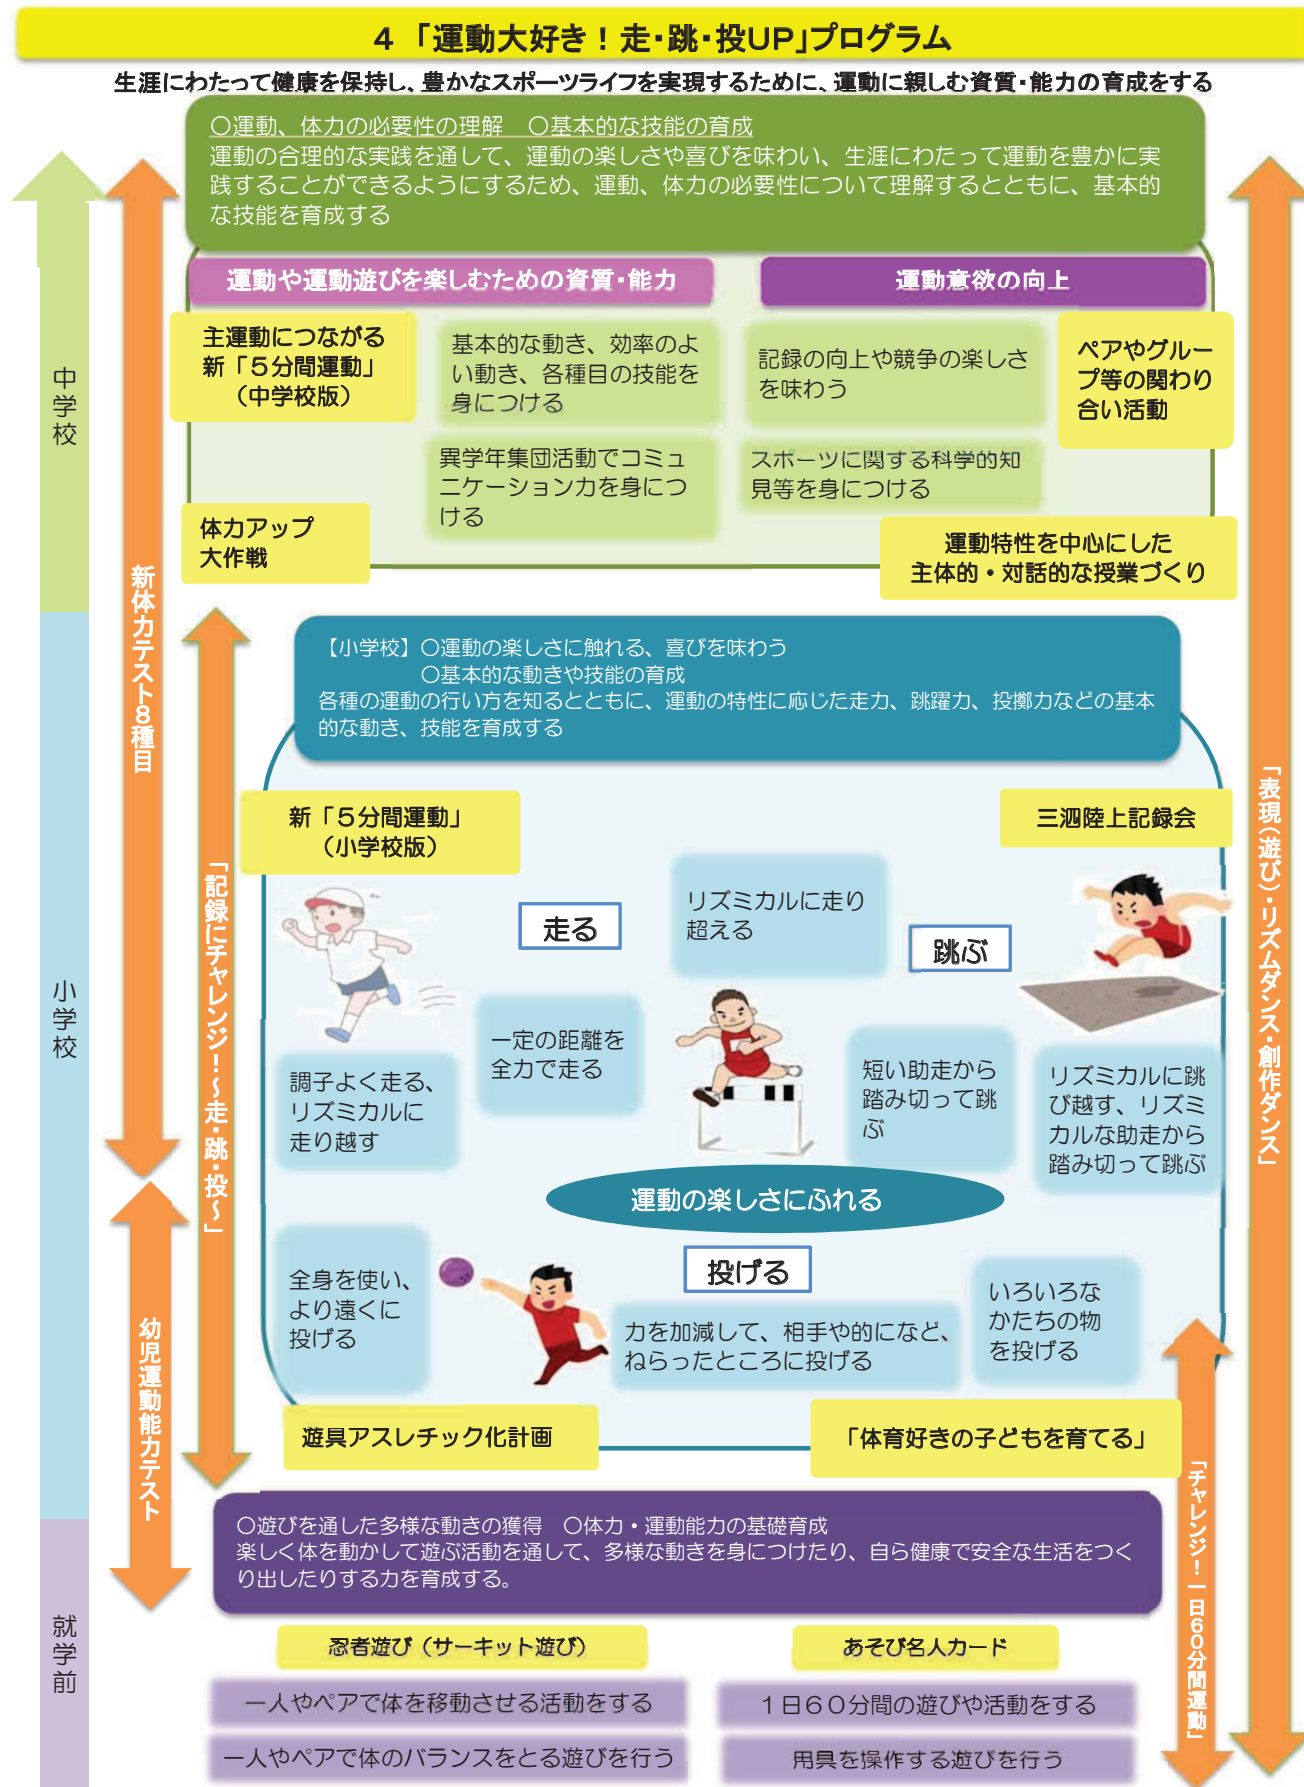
4 「運動大好き！走・跳・投UP」プログラム

生涯にわたって健康を保持し、豊かなスポーツライフを実現するために、運動に親しむ資質・能力の育成をする

○運動、体力の必要性の理解　○基本的な技能の育成
運動の合理的な実践を通して、運動の楽しさや喜びを味わい、生涯にわたって運動を豊かに実践することができるようにするため、運動、体力の必要性について理解するとともに、基本的な技能を育成する

運動や運動遊びを楽しむための資質・能力

運動意欲の向上

主運動につながる新「5分間運動」（中学校版）

基本的な動き、効率のよい動き、各種目の技能を身につける

記録の向上や競争の楽しさを味わう

ペアやグループ等の関わり合い活動

異学年集団活動でコミュニケーション力を身につける

スポーツに関する科学的知見等を身につける

体力アップ大作戦

運動特性を中心にした主体的・対話的な授業づくり

中学校

新体力テスト8種目

【小学校】○運動の楽しさに触れる、喜びを味わう
○基本的な動きや技能の育成
各種の運動の行い方を知るとともに、運動の特性に応じた走力、跳躍力、投擲力などの基本的な動き、技能を育成する

新「5分間運動」（小学校版）

三泗陸上記録会

走る

リズミカルに走り超える

跳ぶ

一定の距離を全力で走る

調子よく走る、リズミカルに走り越す

短い助走から踏み切って跳ぶ

リズミカルに跳び越す、リズミカルな助走から踏み切って跳ぶ

運動の楽しさにふれる

投げる

全身を使い、より遠くに投げる

力を加減して、相手や的になど、ねらったところに投げる

いろいろなかたちの物を投げる

遊具アスレチック化計画

「体育好きの子どもを育てる」

小学校

「記録にチャレンジ！～走・跳・投～」

「表現（遊び）・リズムダンス・創作ダンス」

幼児運動能力テスト

○遊びを通した多様な動きの獲得　○体力・運動能力の基礎育成
楽しく体を動かして遊ぶ活動を通して、多様な動きを身につけたり、自ら健康で安全な生活をつくり出したりする力を育成する。

忍者遊び（サーキット遊び）

あそび名人カード

一人やペアで体を移動させる活動をする

1日60分間の遊びや活動をする

一人やペアで体のバランスをとる遊びを行う

用具を操作する遊びを行う

就学前

「チャレンジ！一日60分間運動」